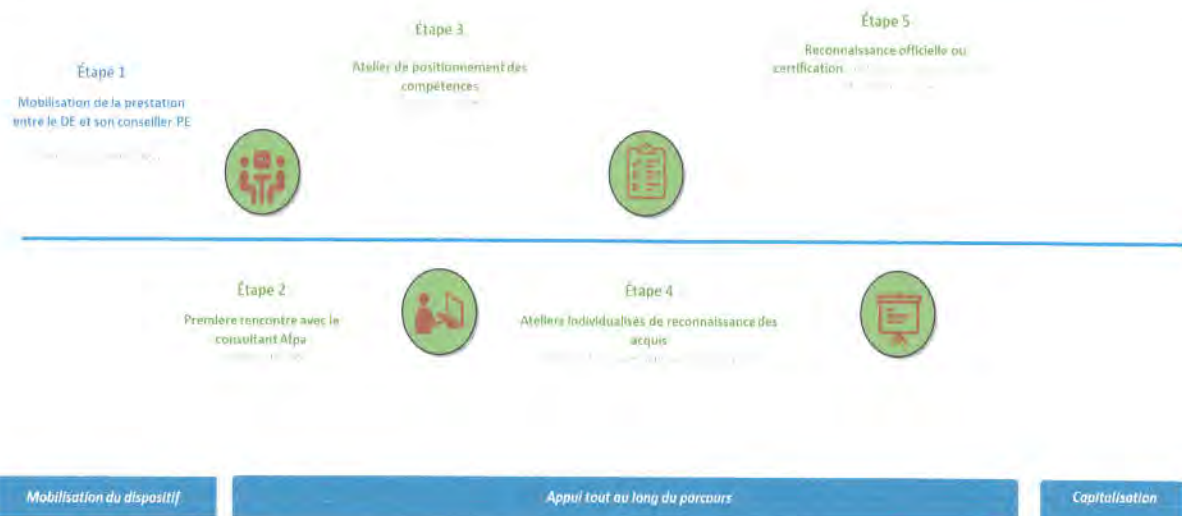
Étape 1

Mobilisation de la prestation entre le DE et son conseiller PE

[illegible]

Étape 3

Atelier de positionnement des compétences

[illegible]

Étape 5

Reconnaissance officielle ou certification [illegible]

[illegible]

Étape 2

Premiere rencontre avec le consultant Afpa

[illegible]

Étape 4

Ateliers individualisés de reconnaissance des acquis

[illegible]

Mobilisation du dispositif

Appui tout au long du parcours

Capitalisation